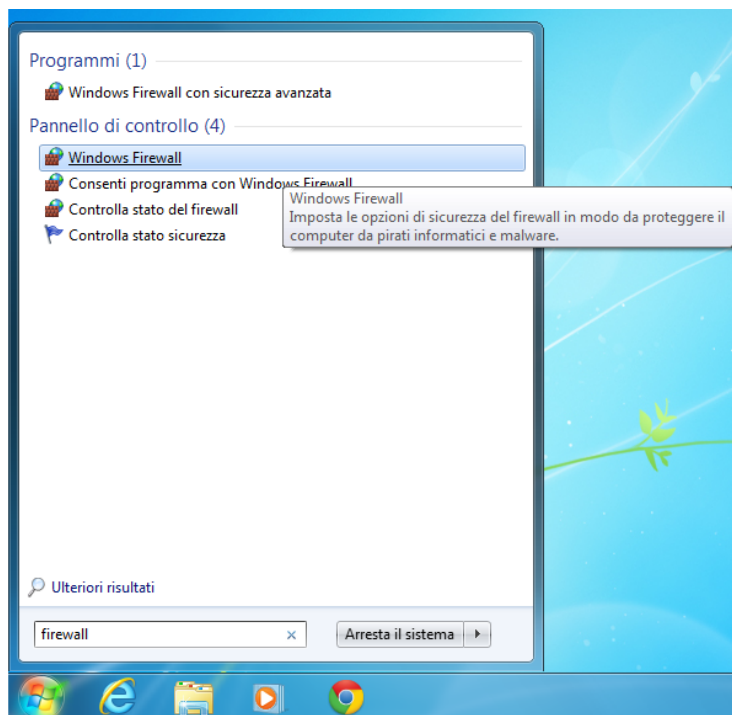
Programmi (1)

Windows Firewall con sicurezza avanzata

Pannello di controllo (4)

Windows Firewall

Consenti programma con Windows Firewall

Controlla stato del firewall

Controlla stato sicurezza

Windows Firewall
Imposta le opzioni di sicurezza del firewall in modo da proteggere il computer da pirati informatici e malware.

Ulteriori risultati

firewall

Arresta il sistema